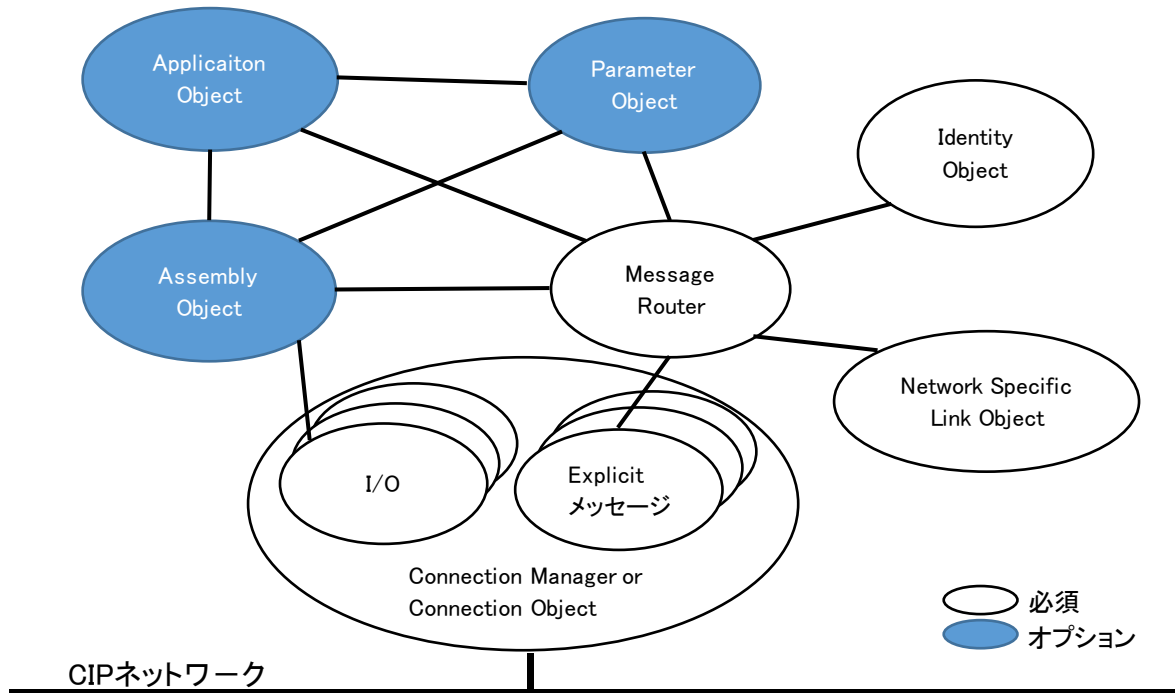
Applicaiton Object

Parameter Object

Identity Object

Assembly Object

Message Router

Network Specific Link Object

I/O

Explicit メッセージ

Connection Manager or Connection Object

必須

オプション

CIPネットワーク